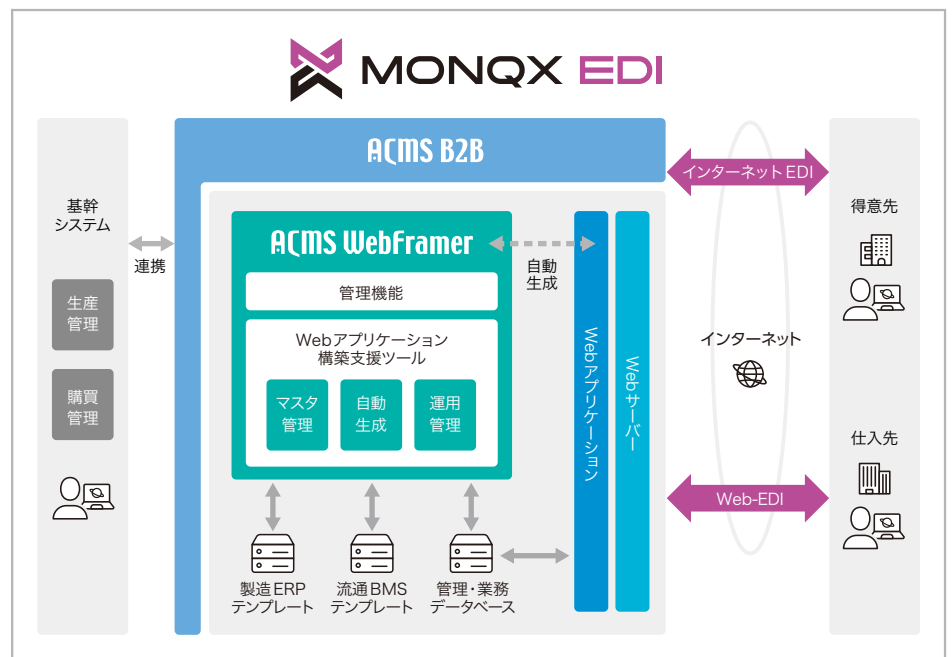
MONQX EDI

基幹
システム

生産
管理

購買
管理

連携

ACMS B2B

ACMS WebFramer

管理機能

Webアプリケーション
構築支援ツール

マスタ
管理

自動
生成

運用
管理

自動
生成

Webアプリケーション

Webサーバー

製造ERP
テンプレート

流通BMS
テンプレート

管理・業務
データベース

インターネットEDI

インターネット

Web-EDI

得意先

仕入先